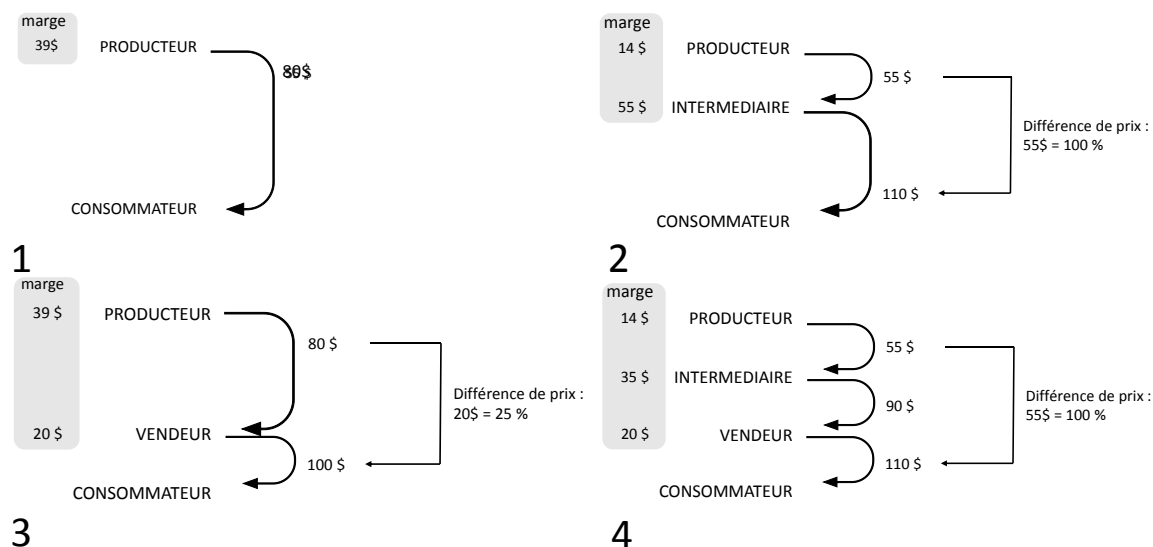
marge
39$
PRODUCTEUR
80$
CONSOMMATEUR
1

marge
14 $
PRODUCTEUR
55 $
55 $
INTERMEDIAIRE
Différence de prix : 55$ = 100 %
110 $
CONSOMMATEUR
2

marge
39 $
PRODUCTEUR
80 $
Différence de prix : 20$ = 25 %
20 $
VENDEUR
100 $
CONSOMMATEUR
3

marge
14 $
PRODUCTEUR
55 $
35 $
INTERMEDIAIRE
90 $
Différence de prix : 55$ = 100 %
20 $
VENDEUR
110 $
CONSOMMATEUR
4